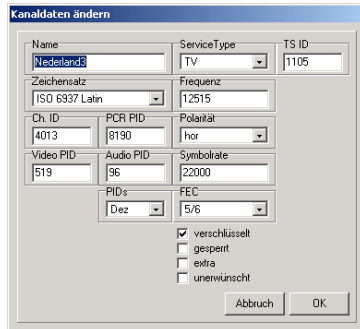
Kanaldaten ändern

Name
Nederland3

ServiceType
TV

TS ID
1105

Zeichensatz
ISO 6937 Latin

Frequenz
12515

Ch. ID
4013

PCR PID
8190

Polarität
hor

Video PID
519

Audio PID
96

Symbolrate
22000

PIDs
Dez

FEC
5/6

verschlüsselt
gesperrt
extra
unerwünscht

Abbruch
OK